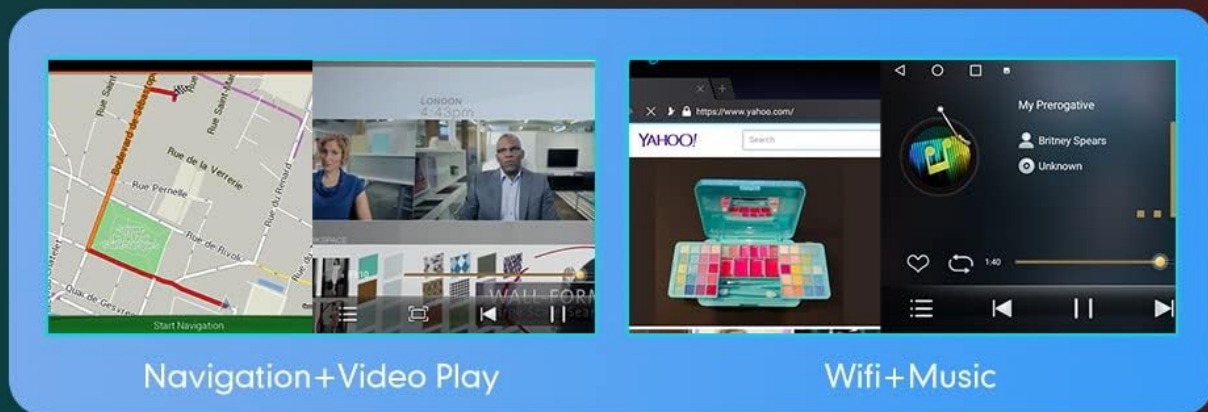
Rue Saint
Boulevard de Sébastopol
Rue Saint-Martin
Rue de la Verrerie
Rue Pernelle
Rue du Renard
Rue de Rivoli
Quai de Gesvres
Start Navigation

LONDON
4:43pm
SPACE
WALL FORM

https://www.yahoo.com/
YAHOO!
Search

My Prerogative
Britney Spears
Unknown
1:40

Navigation+Video Play

Wifi+Music